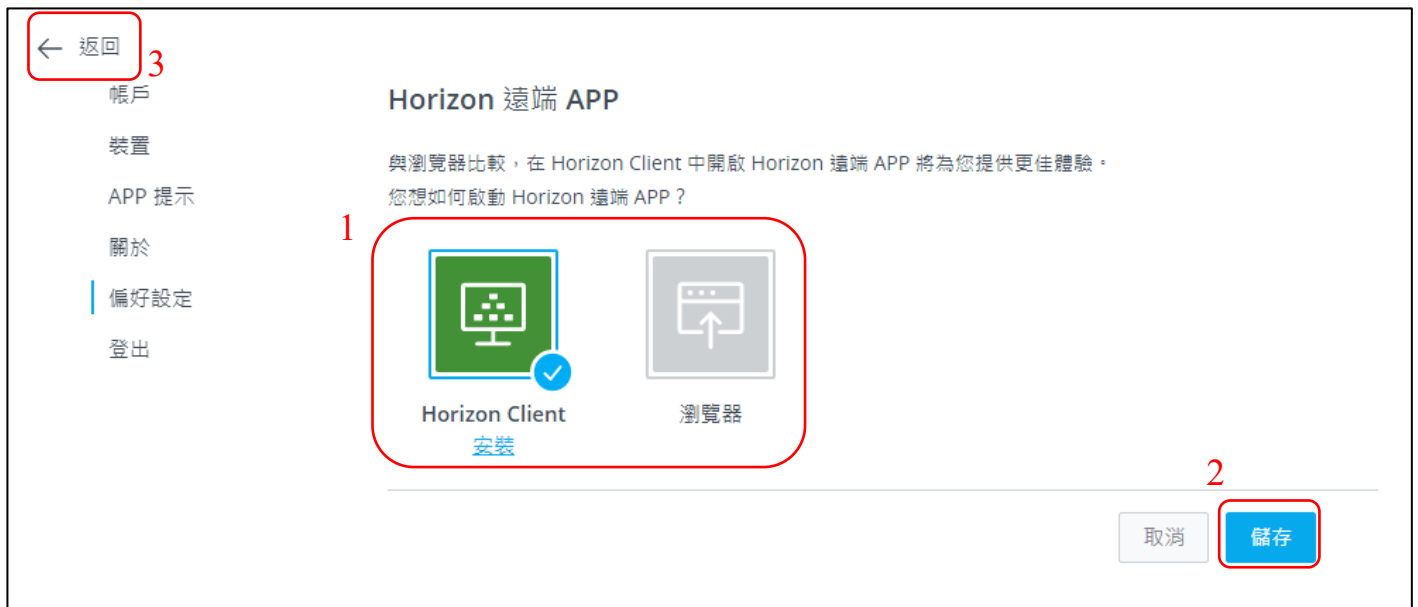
← 返回 3

帳戶

裝置

APP 提示

關於

偏好設定

登出

Horizon 遠端 APP

與瀏覽器比較，在 Horizon Client 中開啟 Horizon 遠端 APP 將為您提供更佳體驗。
您想如何啟動 Horizon 遠端 APP？

1

Horizon Client
安裝

瀏覽器

2

取消

儲存